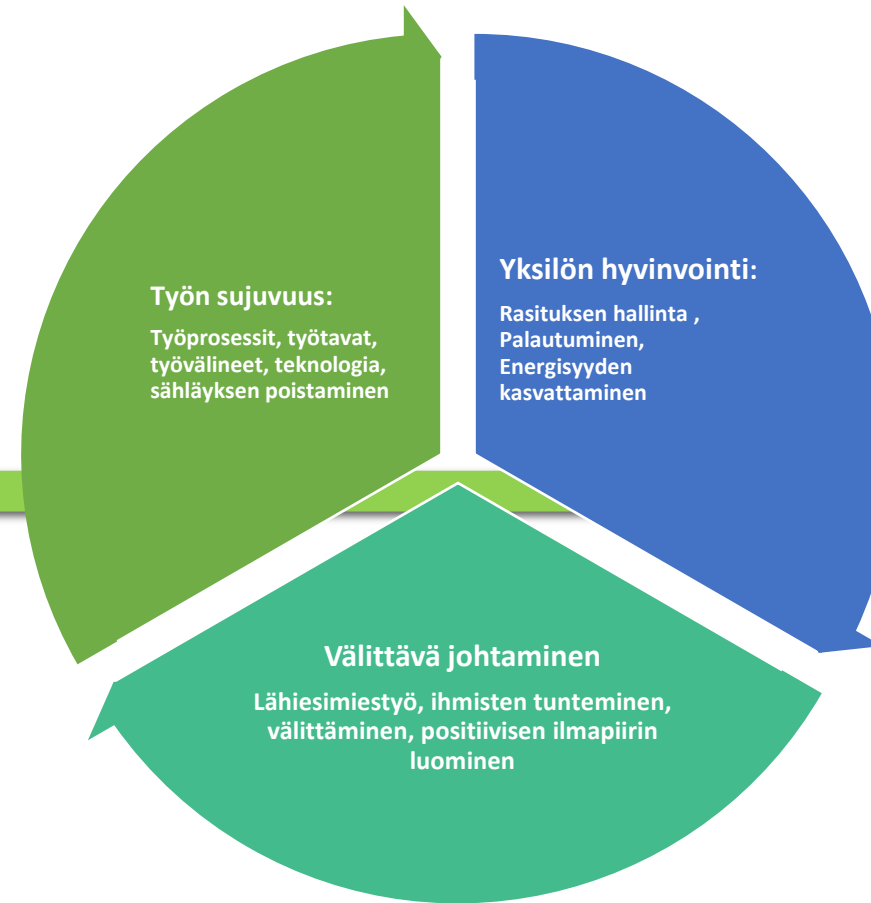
Työn sujuvuus:

Työprosessit, työtavat, työvälineet, teknologia, sähläyksen poistaminen

Yksilön hyvinvointi:

Rasituksen hallinta , Palautuminen, Energisyyden kasvattaminen

Välittävä johtaminen

Lähiesimiestyö, ihmisten tunteminen, välittäminen, positiivisen ilmapiirin luominen